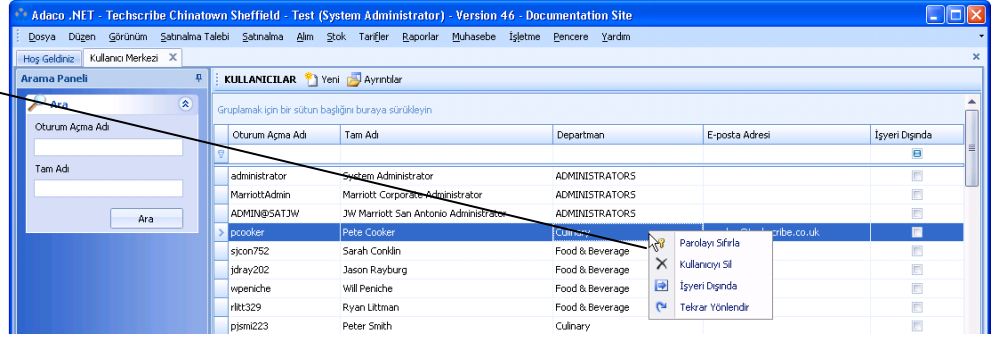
Adaco .NET - Techscribe Chinatown Sheffield - Test (System Administrator) - Version 46 - Documentation Site

Dosya Düzen Görünüm Satınalma Talebi Satınalma Alım Stok Tarifler Raporlar Muhasebe İşletme Pencere Yardım

Hoş Geldiniz | Kullanıcı Merkezi ×

Arama Paneli

Ara

Oturum Açma Adı

Tam Adı

Ara

KULLANICILAR Yeni Ayrıntılar

Gruplamak için bir sütun başlığını buraya sürükleyin

| Oturum Açma Adı | Tam Adı | Departman | E-posta Adresi | İşyeri Dışında |
|---|---|---|---|---|
| administrator | System Administrator | ADMINISTRATORS | | |
| MarriottAdmin | Marriott Corporate Administrator | ADMINISTRATORS | | |
| ADMIN@SATJW | JW Marriott San Antonio Administrator | ADMINISTRATORS | | |
| pcooker | Pete Cooker | Culinary | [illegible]scribe.co.uk | |
| sjcon752 | Sarah Conklin | Food & Beverage | | |
| jdray202 | Jason Rayburg | Food & Beverage | | |
| wpeniche | Will Peniche | Food & Beverage | | |
| rlitt329 | Ryan Littman | Food & Beverage | | |
| pjsmi223 | Peter Smith | Culinary | | |

Parolayı Sıfırla
Kullanıcıyı Sil
İşyeri Dışında
Tekrar Yönlendir